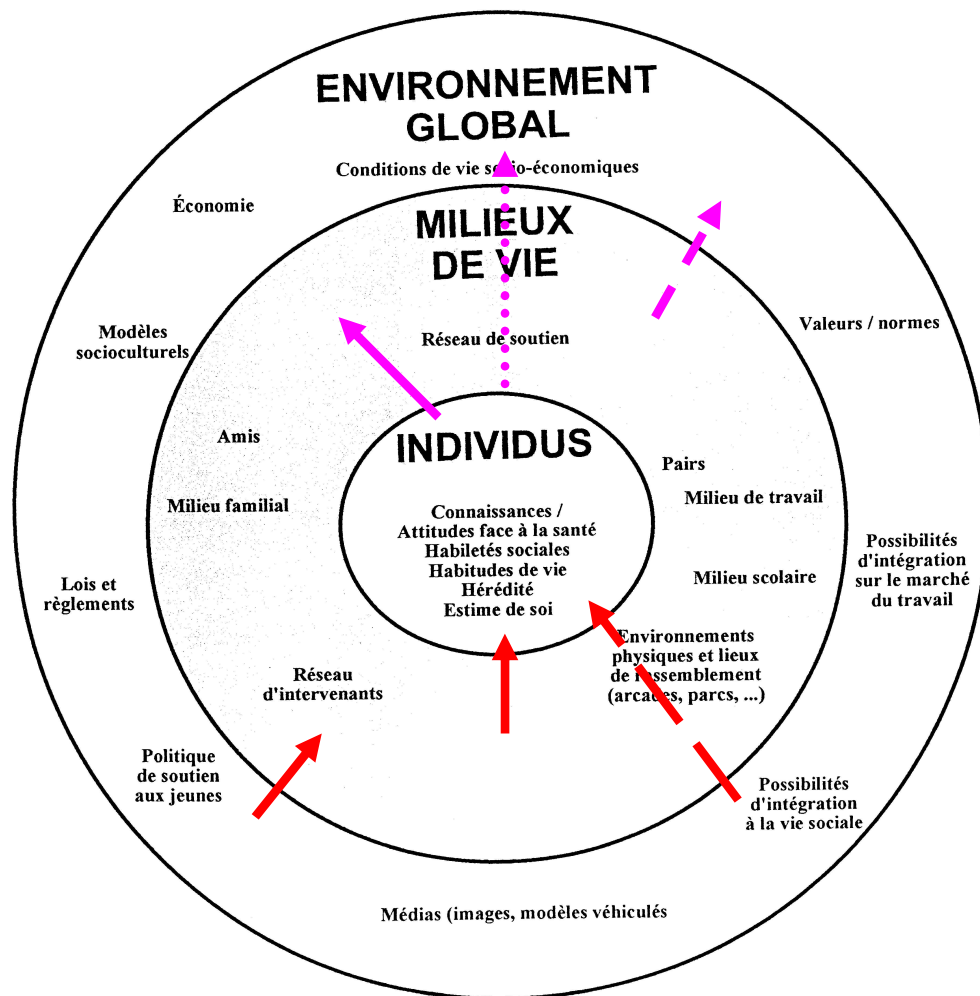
ENVIRONNEMENT GLOBAL

Conditions de vie s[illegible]o-économiques

Économie

Modèles socioculturels

Valeurs / normes

Lois et règlements

Possibilités d'intégration sur le marché du travail

Politique de soutien aux jeunes

Possibilités d'intégration à la vie sociale

Médias (images, modèles véhiculés

MILIEUX DE VIE

Réseau de soutien

Amis

Milieu familial

Pairs

Milieu de travail

Milieu scolaire

Réseau d'intervenants

Environnements physiques et lieux de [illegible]ssemblement (arca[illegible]es, parcs, ...)

INDIVIDUS

Connaissances / Attitudes face à la santé Habiletés sociales Habitudes de vie Hérédité Estime de soi